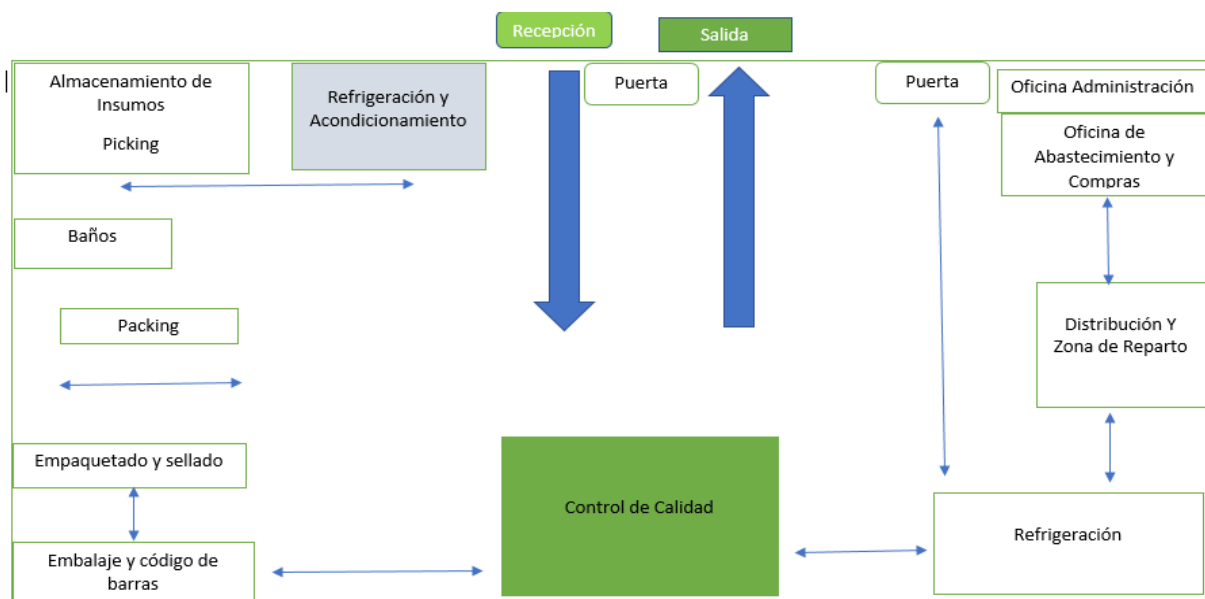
Recepción

Salida

Almacenamiento de Insumos

Picking

Refrigeración y Acondicionamiento

Puerta

Puerta

Oficina Administración

Oficina de Abastecimiento y Compras

Baños

Packing

Distribución Y Zona de Reparto

Empaquetado y sellado

Control de Calidad

Refrigeración

Embalaje y código de barras